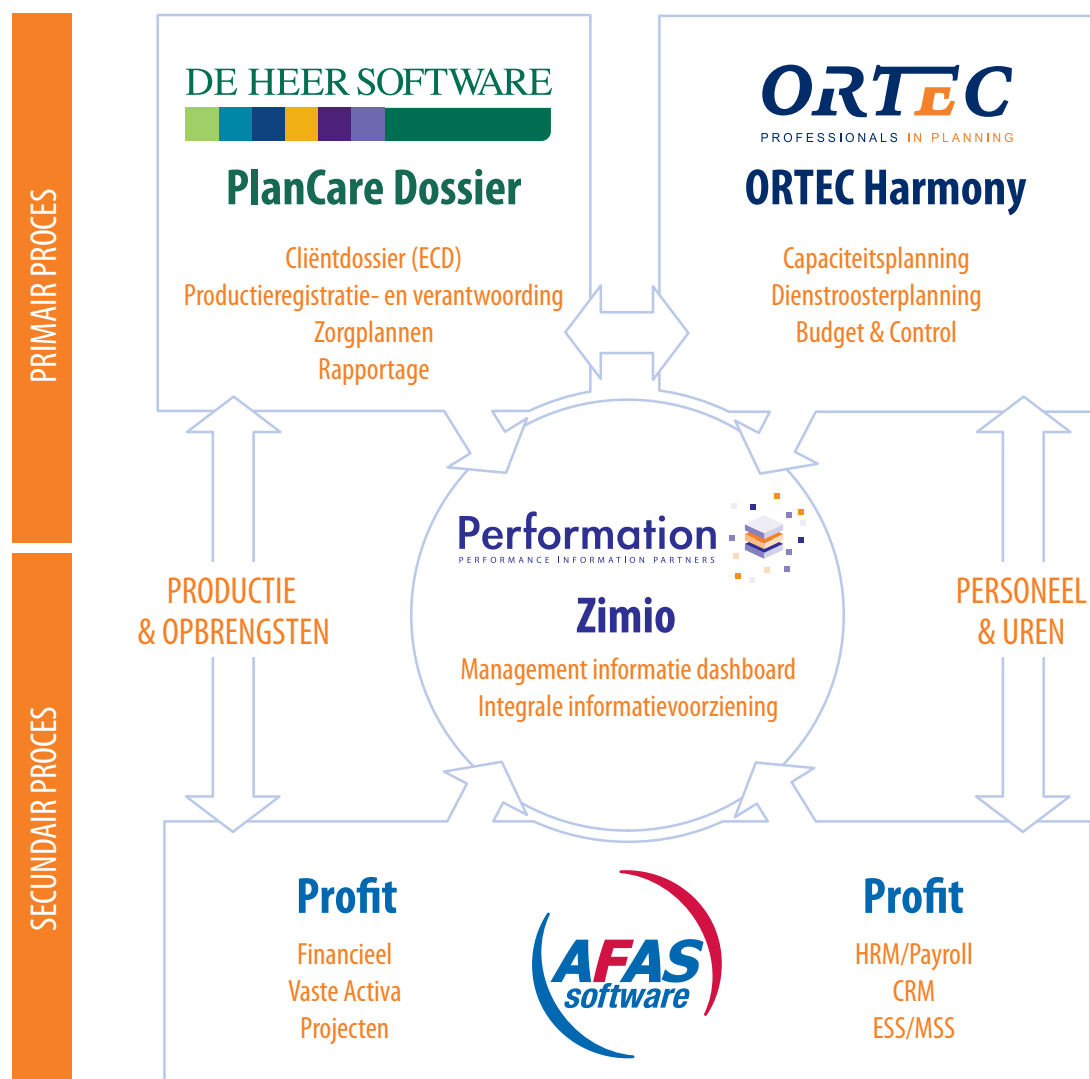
PRIMAIR PROCES

SECUNDAIR PROCES

DE HEER SOFTWARE

PlanCare Dossier

Cliëntdossier (ECD)
Productieregistratie- en verantwoording
Zorgplannen
Rapportage

ORTEC
PROFESSIONALS IN PLANNING

ORTEC Harmony

Capaciteitsplanning
Dienstroosterplanning
Budget & Control

PRODUCTIE
& OPBRENGSTEN

Performation
PERFORMANCE INFORMATION PARTNERS

Zimio

Management informatie dashboard
Integrale informatievoorziening

PERSONEEL
& UREN

Profit

Financieel
Vaste Activa
Projecten

AFAS
software

Profit

HRM/Payroll
CRM
ESS/MSS